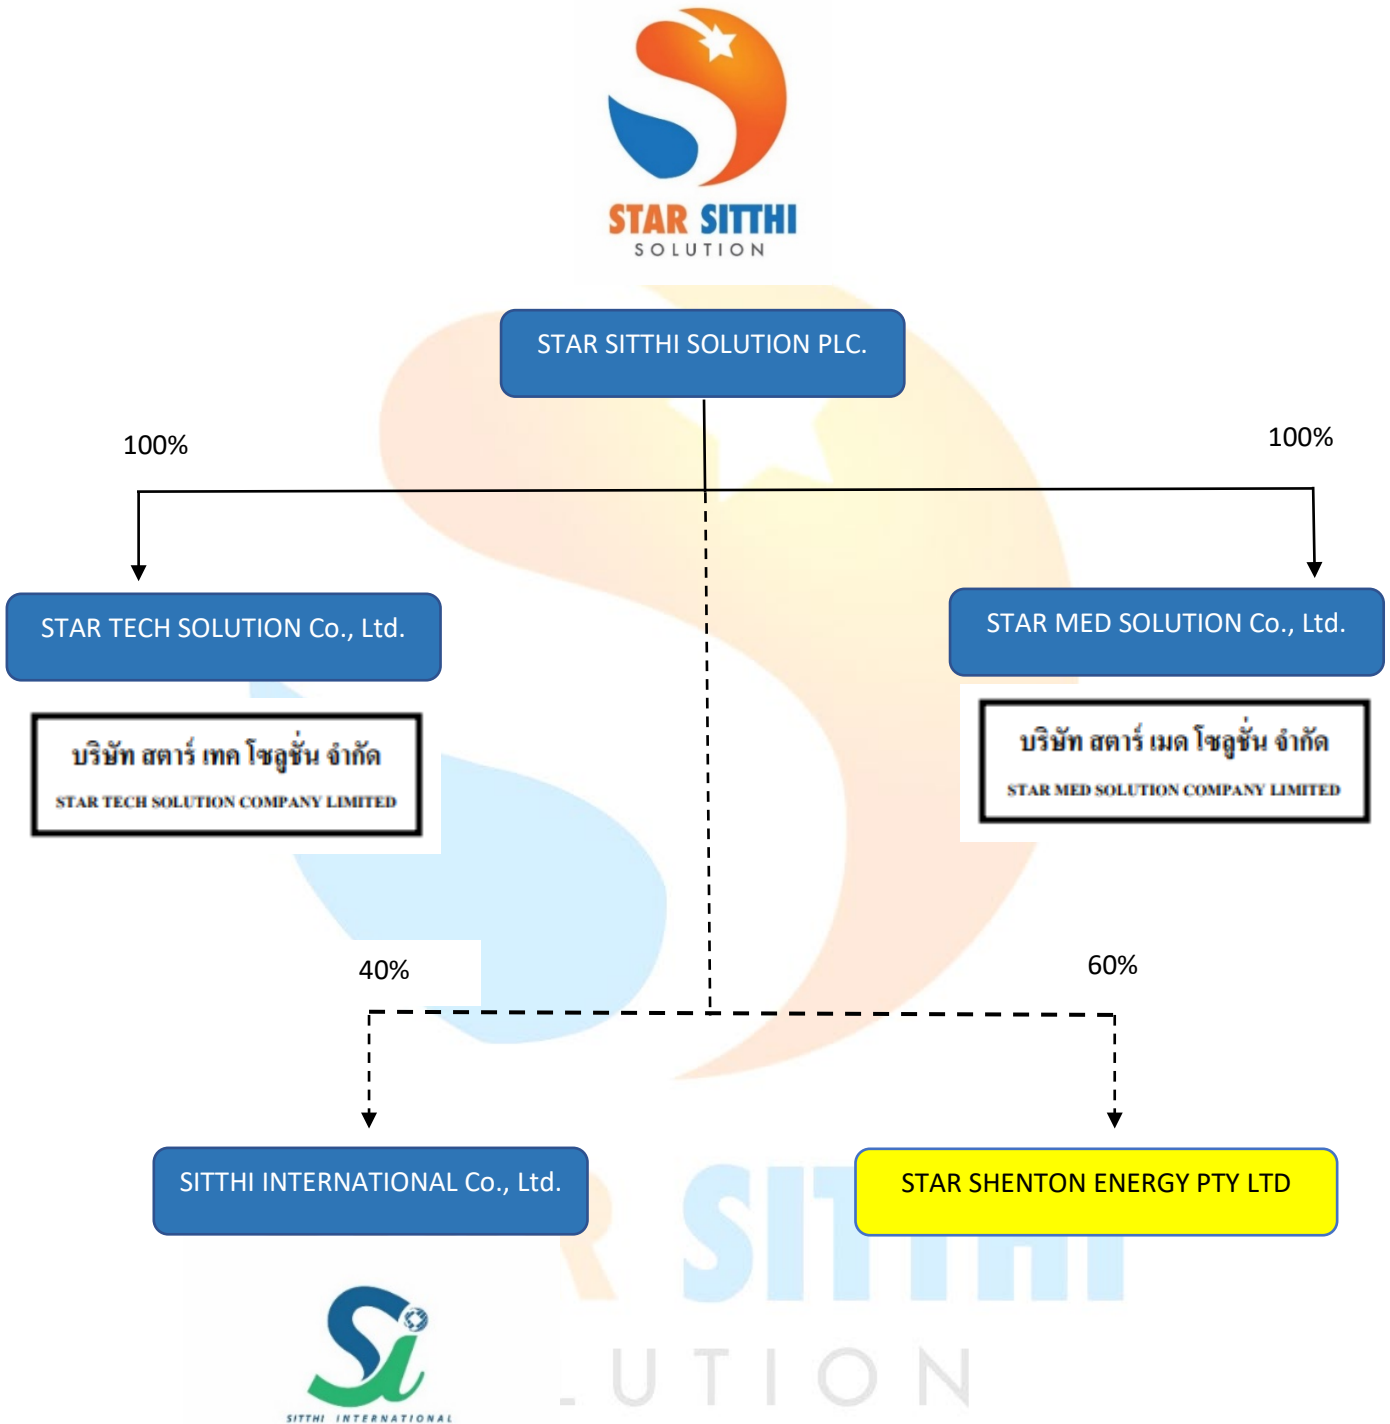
STAR SITTHI
SOLUTION

STAR SITTHI SOLUTION PLC.

100%

100%

STAR TECH SOLUTION Co., Ltd.

บริษัท สตาร์ เทค โซลูชั่น จำกัด
STAR TECH SOLUTION COMPANY LIMITED

STAR MED SOLUTION Co., Ltd.

บริษัท สตาร์ เมด โซลูชั่น จำกัด
STAR MED SOLUTION COMPANY LIMITED

40%

60%

SITTHI INTERNATIONAL Co., Ltd.

STAR SHENTON ENERGY PTY LTD

SITTHI INTERNATIONAL

R SITTHI
UTION